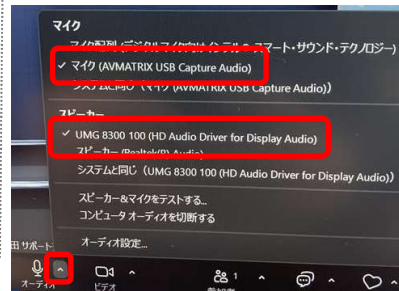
マイク

マイク配列（デジタルマイク向けインテル®スマート・サウンド・テクノロジー）

✓ マイク (AVMATRIX USB Capture Audio)

システムと同じ（マイク (AVMATRIX USB Capture Audio)）

スピーカー

✓ UMG 8300 100 (HD Audio Driver for Display Audio)

スピーカー (Realtek(R) Audio)

システムと同じ（UMG 8300 100 (HD Audio Driver for Display Audio)）

スピーカー&マイクをテストする...

コンピュータオーディオを切断する

オーディオ設定...

田 サポート

オーディオ

ビデオ

1

参加者